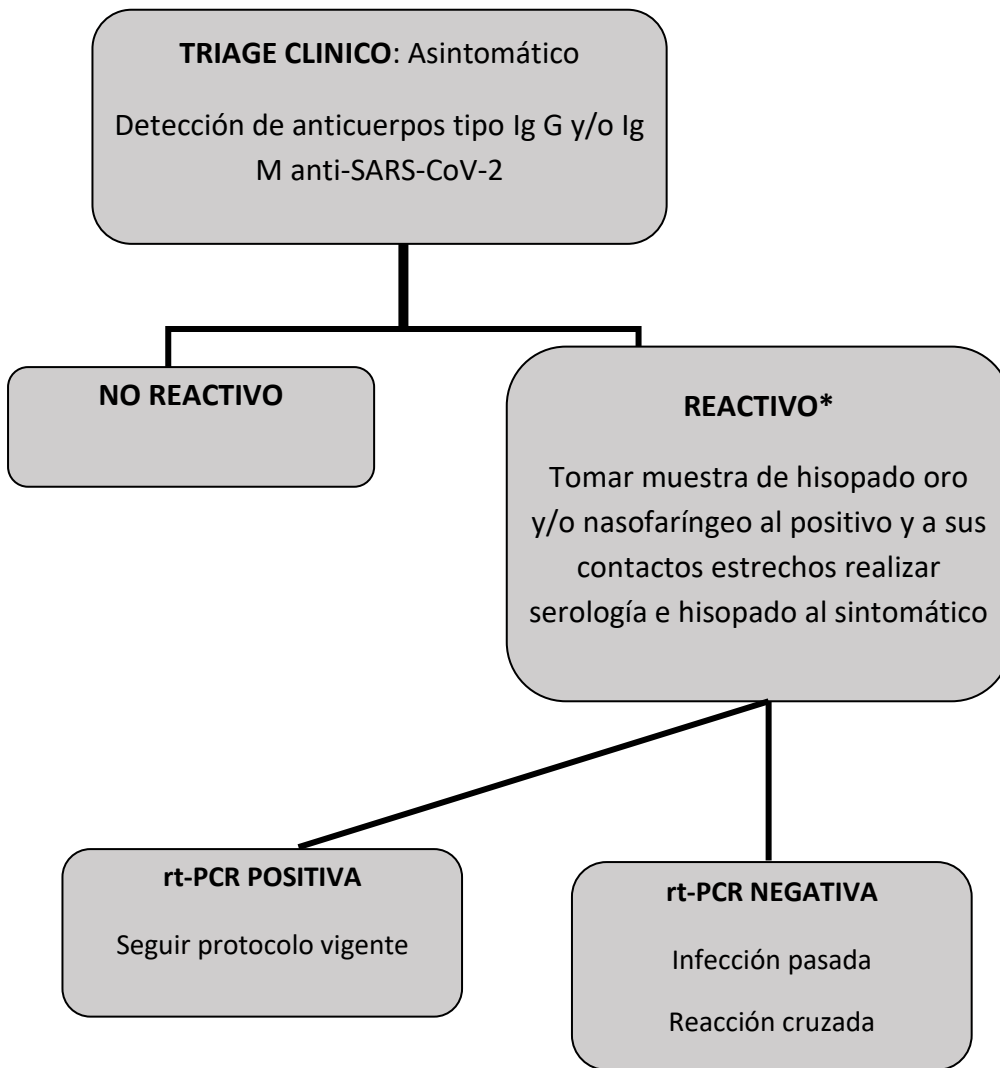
**TRIAGE CLINICO**: Asintomático

Detección de anticuerpos tipo Ig G y/o Ig M anti-SARS-CoV-2

**NO REACTIVO**

**REACTIVO***

Tomar muestra de hisopado oro y/o nasofaríngeo al positivo y a sus contactos estrechos realizar serología e hisopado al sintomático

**rt-PCR POSITIVA**

Seguir protocolo vigente

**rt-PCR NEGATIVA**

Infección pasada

Reacción cruzada